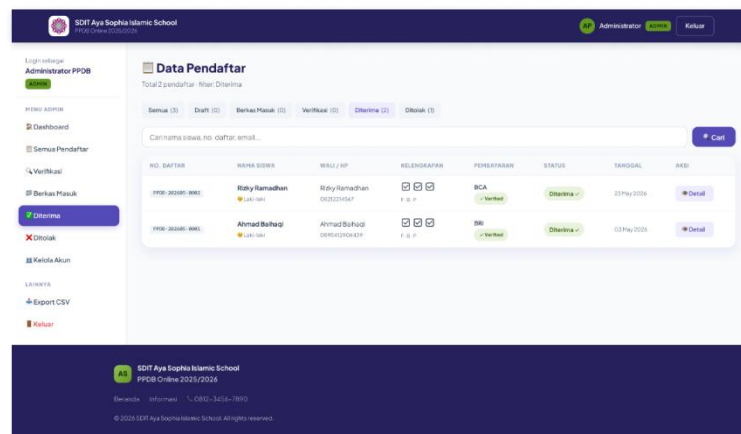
SDIT Aya Sophia Islamic School
PPDB Online 2025/2026

AP Administrator ADMIN Keluar

Login sebagai
Administrator PPDB
ADMIN

MENU ADMIN
Dashboard
Semua Pendaftar
Verifikasi
Berkas Masuk
Diterima
Ditolak
Kelola Akun

LAINNYA
Export CSV
Keluar

Data Pendaftar
Total 2 pendaftar · filter: Diterima

Semua (3) Draft (0) Berkas Masuk (0) Verifikasi (0) Diterima (2) Ditolak (1)

Cari nama siswa, no. daftar, email...

Cari

| NO. DAFTAR | NAMA SISWA | WALI / HP | KELENGKAPAN | PEMBAYARAN | STATUS | TANGGAL | AKSI |
|---|---|---|---|---|---|---|---|
| PPDB-202605-0002 | Rizky Ramadhan Laki-laki | Rizky Ramadhan 08212234567 | F B P | BCA ✓ Verified | Diterima ✓ | 23 May 2026 | Detail |
| PPDB-202605-0001 | Ahmad Baihaqi Laki-laki | Ahmad Baihaqi 0895412906439 | F B P | BRI ✓ Verified | Diterima ✓ | 03 May 2026 | Detail |

AS SDIT Aya Sophia Islamic School
PPDB Online 2025/2026

Beranda Informasi 0812-3456-7890

© 2026 SDIT Aya Sophia Islamic School. All rights reserved.